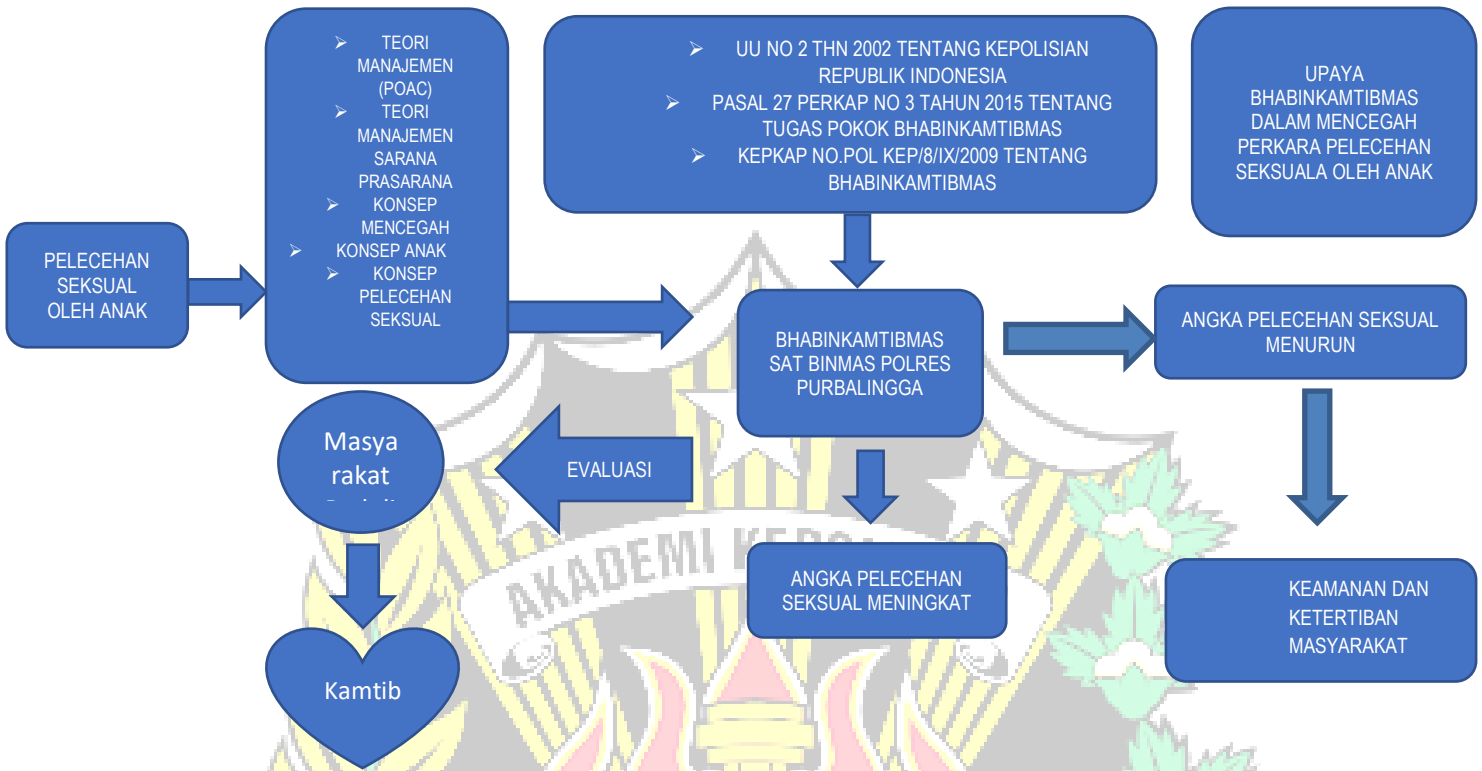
PELECEHAN SEKSUAL OLEH ANAK

➢ TEORI MANAJEMEN (POAC)
➢ TEORI MANAJEMEN SARANA PRASARANA
➢ KONSEP MENCEGAH
➢ KONSEP ANAK
➢ KONSEP PELECEHAN SEKSUAL

➢ UU NO 2 THN 2002 TENTANG KEPOLISIAN REPUBLIK INDONESIA
➢ PASAL 27 PERKAP NO 3 TAHUN 2015 TENTANG TUGAS POKOK BHABINKAMTIBMAS
➢ KEPKAP NO.POL KEP/8/IX/2009 TENTANG BHABINKAMTIBMAS

UPAYA BHABINKAMTIBMAS DALAM MENCEGAH PERKARA PELECEHAN SEKSUALA OLEH ANAK

BHABINKAMTIBMAS SAT BINMAS POLRES PURBALINGGA

ANGKA PELECEHAN SEKSUAL MENURUN

Masya rakat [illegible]

EVALUASI

ANGKA PELECEHAN SEKSUAL MENINGKAT

KEAMANAN DAN KETERTIBAN MASYARAKAT

Kamtib

AKADEMI KEP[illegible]